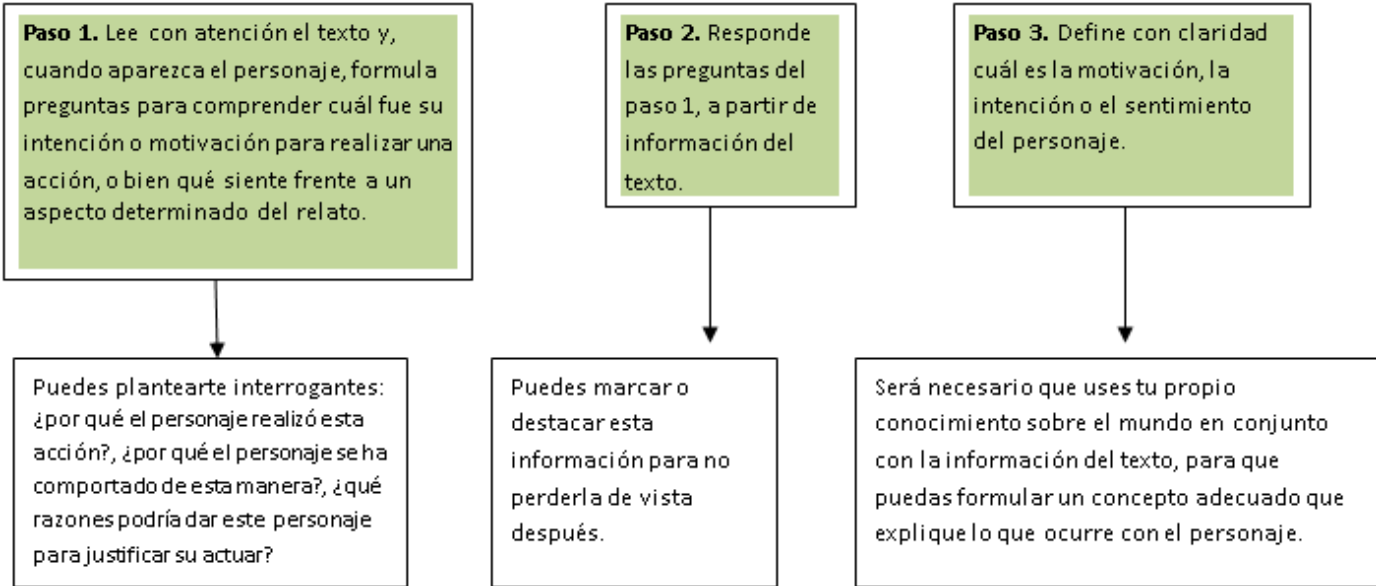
**Paso 1.** Lee con atención el texto y, cuando aparezca el personaje, formula preguntas para comprender cuál fue su intención o motivación para realizar una acción, o bien qué siente frente a un aspecto determinado del relato.

Puedes plantearte interrogantes: ¿por qué el personaje realizó esta acción?, ¿por qué el personaje se ha comportado de esta manera?, ¿qué razones podría dar este personaje para justificar su actuar?

**Paso 2.** Responde las preguntas del paso 1, a partir de información del texto.

Puedes marcar o destacar esta información para no perderla de vista después.

**Paso 3.** Define con claridad cuál es la motivación, la intención o el sentimiento del personaje.

Será necesario que uses tu propio conocimiento sobre el mundo en conjunto con la información del texto, para que puedas formular un concepto adecuado que explique lo que ocurre con el personaje.